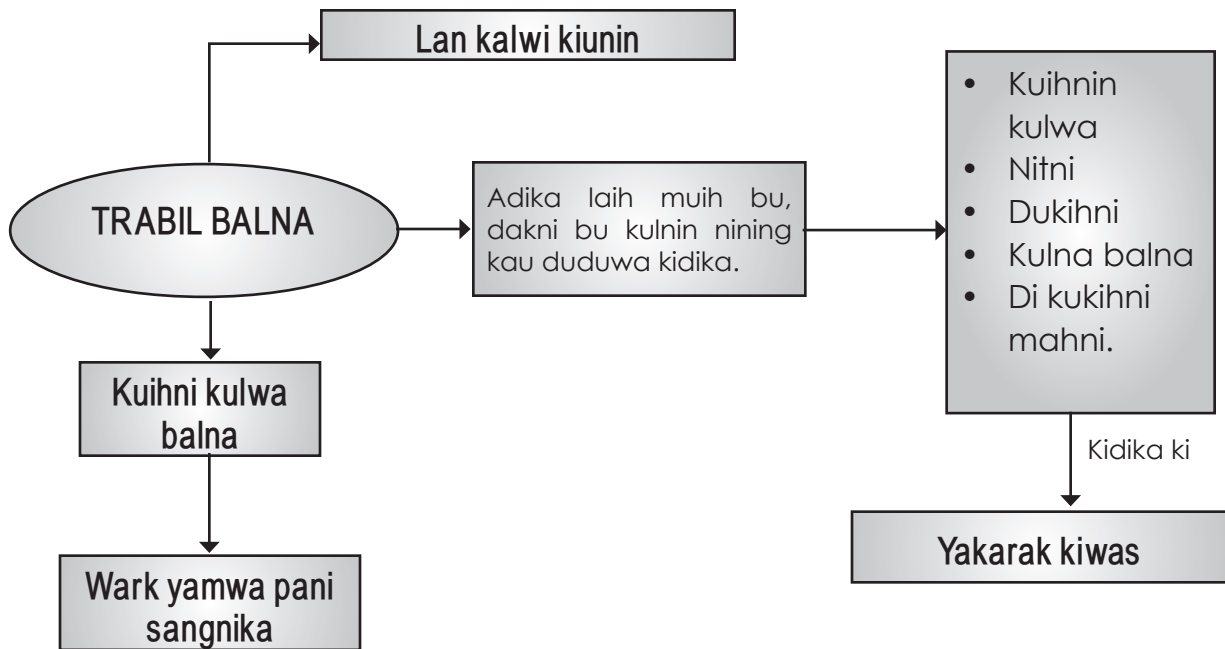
Lan kalwi kiunin

TRABIL BALNA

Adika laih muih bu, dakni bu kulnin nining kau duduwa kidika.

- Kuihnin kulwa
- Nitni
- Dukihni
- Kulna balna
- Di kukihni mahni.

Kidika ki

Yakarak kiwas

Kuihni kulwa balna

Wark yamwa pani sangnika